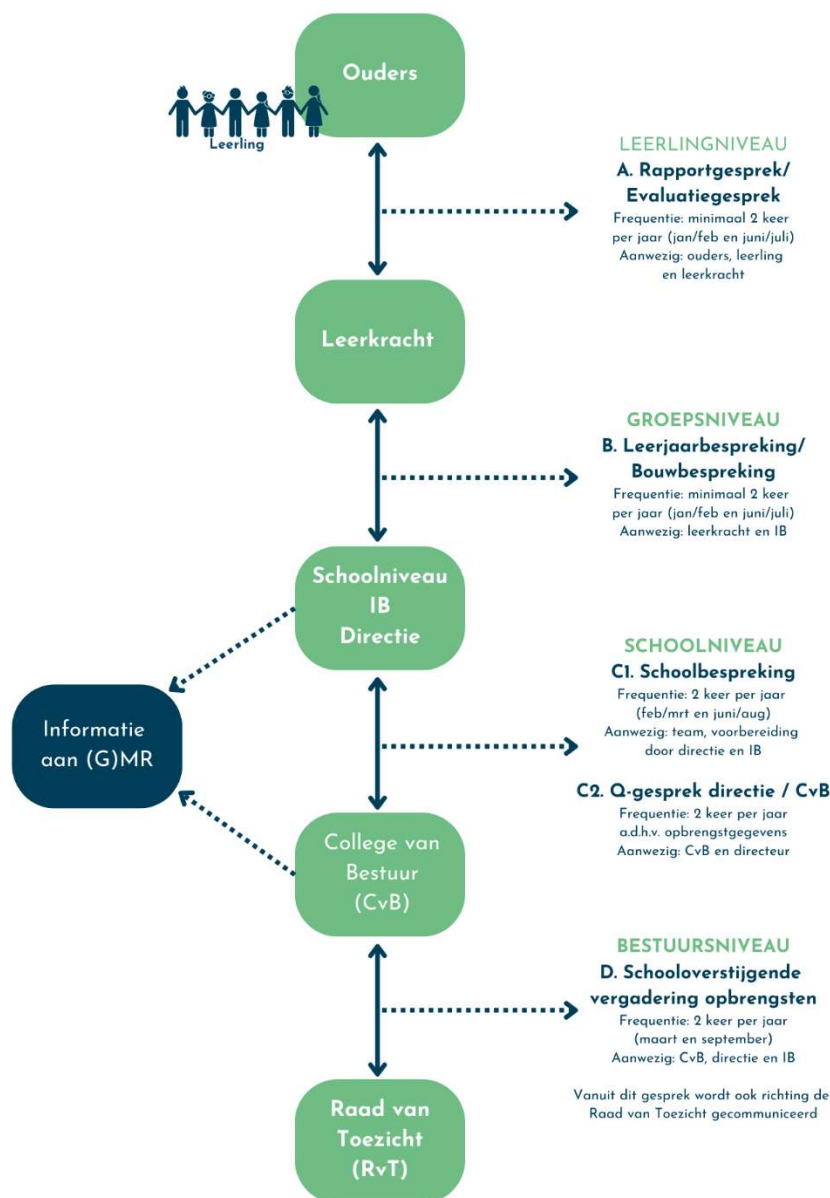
Ouders

Leerling

LEERLINGNIVEAU
A. Rapportgesprek/ Evaluatiegesprek
Frequentie: minimaal 2 keer per jaar (jan/feb en juni/juli)
Aanwezig: ouders, leerling en leerkracht

Leerkracht

GROEPSNIVEAU
B. Leerjaarbespreking/ Bouwbespreking
Frequentie: minimaal 2 keer per jaar (jan/feb en juni/juli)
Aanwezig: leerkracht en IB

Schoolniveau IB Directie

Informatie aan (G)MR

SCHOOLNIVEAU
C1. Schoolbespreking
Frequentie: 2 keer per jaar (feb/mrt en juni/aug)
Aanwezig: team, voorbereiding door directie en IB

C2. Q-gesprek directie / CvB
Frequentie: 2 keer per jaar a.d.h.v. opbrengstgegevens
Aanwezig: CvB en directeur

College van Bestuur (CvB)

BESTUURSNIVEAU
D. Schooloverstijgende vergadering opbrengsten
Frequentie: 2 keer per jaar (maart en september)
Aanwezig: CvB, directie en IB

Vanuit dit gesprek wordt ook richting de Raad van Toezicht gecommuniceerd

Raad van Toezicht (RvT)